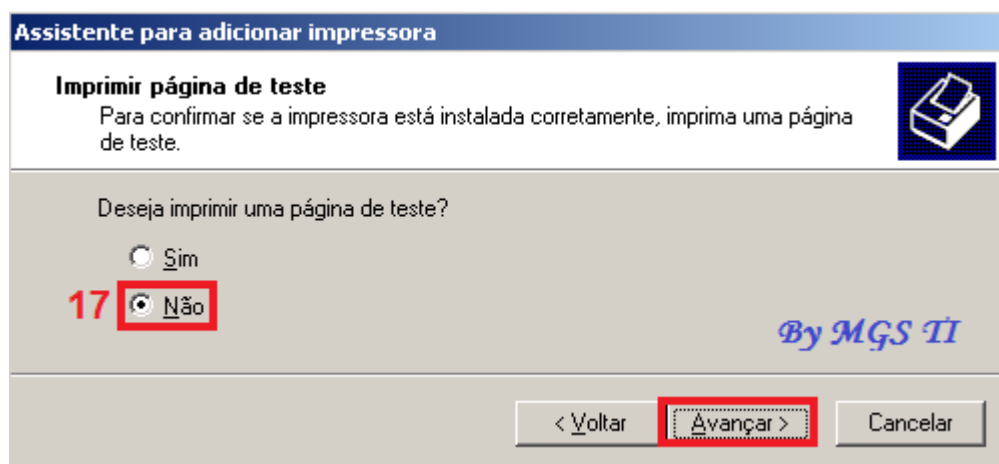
Assistente para adicionar impressora

Imprimir página de teste
Para confirmar se a impressora está instalada corretamente, imprima uma página de teste.

Deseja imprimir uma página de teste?

Sim

17 Não

By MGS TI

< Voltar
Avançar >
Cancelar